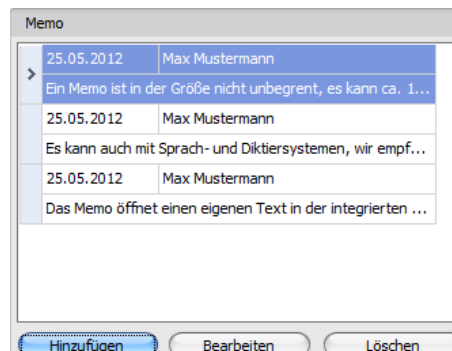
Memo

| | | |
|---|---|---|
| > | 25.05.2012 | Max Mustermann |
| | Ein Memo ist in der Größe nicht unbegrent, es kann ca. 1... | |
| | 25.05.2012 | Max Mustermann |
| | Es kann auch mit Sprach- und Diktiersystemen, wir empf... | |
| | 25.05.2012 | Max Mustermann |
| | Das Memo öffnet einen eigenen Text in der integrierten ... | |

Hinzufügen
Bearbeiten
Löschen